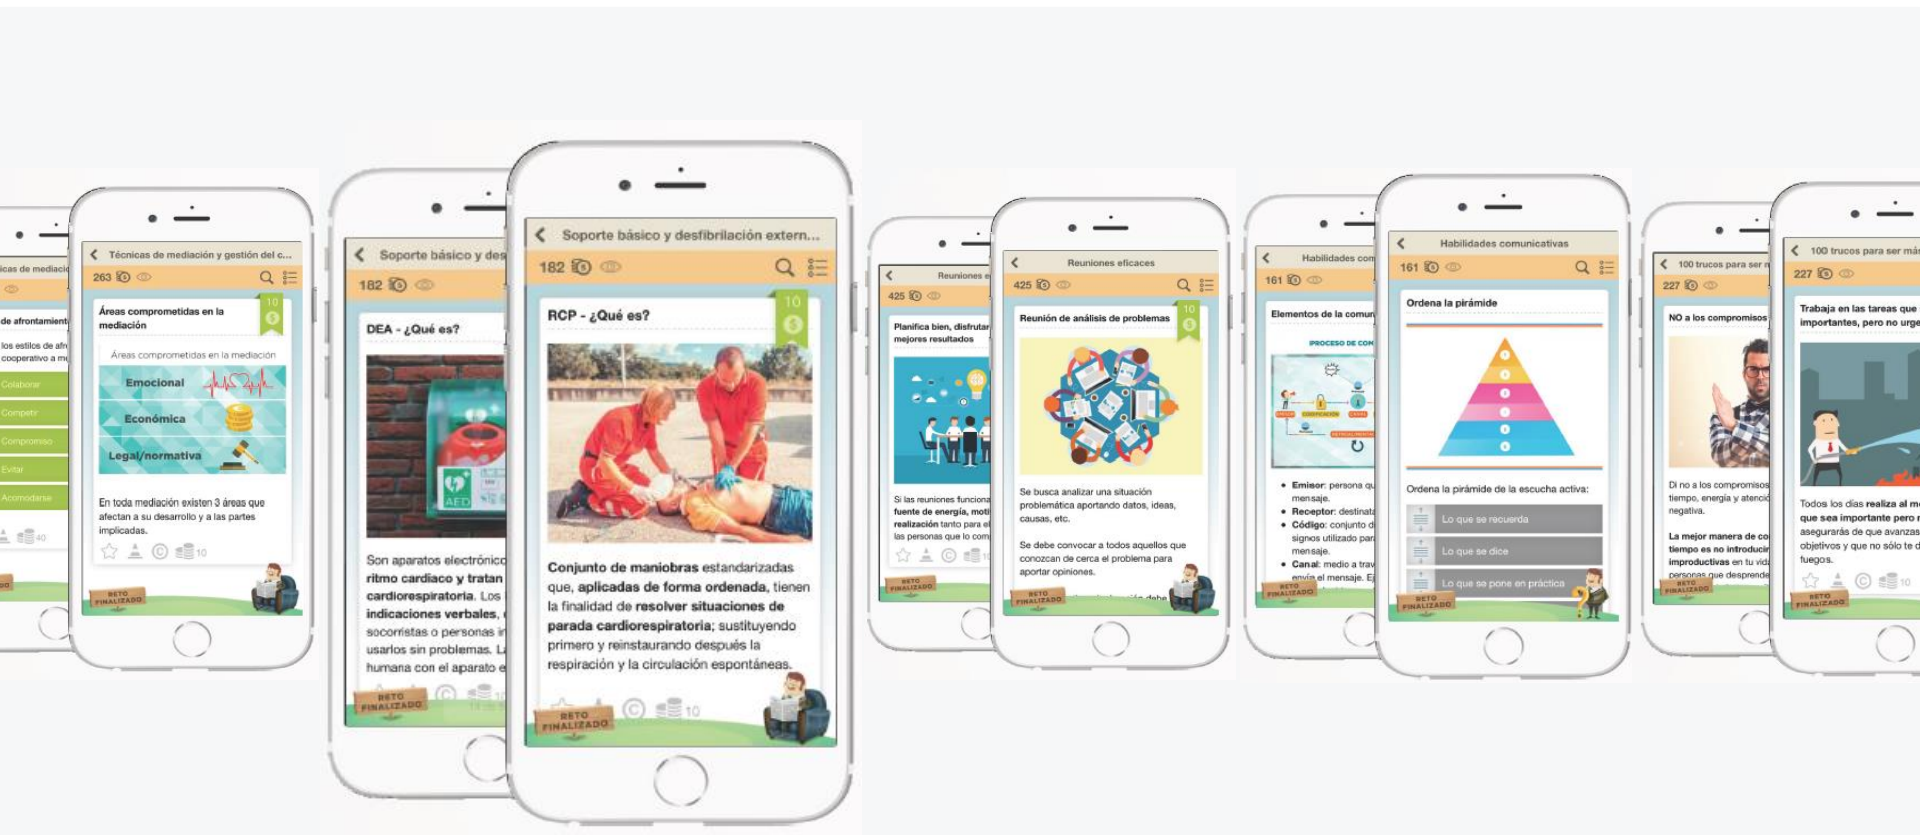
icas de mediació

de afrontamient

los estilos de afr cooperativo a m

Colaborar

Competir

Compromiso

Evitar

Acomodarse

40

Técnicas de mediación y gestión del c...

263

Áreas comprometidas en la mediación

10

Áreas comprometidas en la mediación

Emocional

Económica

Legal/normativa

En toda mediación existen 3 áreas que afectan a su desarrollo y a las partes implicadas.

10

RETO FINALIZADO

Soporte básico y des

182

DEA - ¿Qué es?

Son aparatos electrónic ritmo cardiaco y tratan cardiorespiratoria. Los indicaciones verbales, socorristas o personas usarlos sin problemas. humana con el aparato

RETO FINALIZADO

Soporte básico y desfibrilación extern...

182

RCP - ¿Qué es?

10

Conjunto de maniobras estandarizadas que, aplicadas de forma ordenada, tienen la finalidad de resolver situaciones de parada cardiorespiratoria; sustituyendo primero y reinstaurando después la respiración y la circulación espontáneas.

10

RETO FINALIZADO

Reuniones e

425

Planifica bien, disfrutar mejores resultados

Si las reuniones funciona fuente de energía, moti realización tanto para el las personas que lo com

RETO FINALIZADO

Reuniones eficaces

425

Reunión de análisis de problemas

10

Se busca analizar una situación problemática aportando datos, ideas, causas, etc.

Se debe convocar a todos aquellos que conozcan de cerca el problema para aportar opiniones.

RETO FINALIZADO

Habilidades com

161

Elementos de la comun

PROCESO DE COM

Emisor: persona qu mensaje.

Receptor: destinat

Código: conjunto d signos utilizado par mensaje.

Canal: medio a trav envía el mensaje. E

RETO FINALIZADO

Habilidades comunicativas

161

Ordena la pirámide

Ordena la pirámide de la escucha activa:

Lo que se recuerda

Lo que se dice

Lo que se pone en práctica

RETO FINALIZADO

100 trucos para ser m

227

NO a los compromisos

Di no a los compromisos tiempo, energía y atenci negativa.

La mejor manera de co tiempo es no introducir improductivas en tu vid personas que desprende

RETO FINALIZADO

100 trucos para ser má

227

Trabaja en las tareas que importantes, pero no urge

Todos los días realiza al m que sea importante pero asegurarás de que avanzas objetivos y que no sólo te fuegos.

10

RETO FINALIZADO